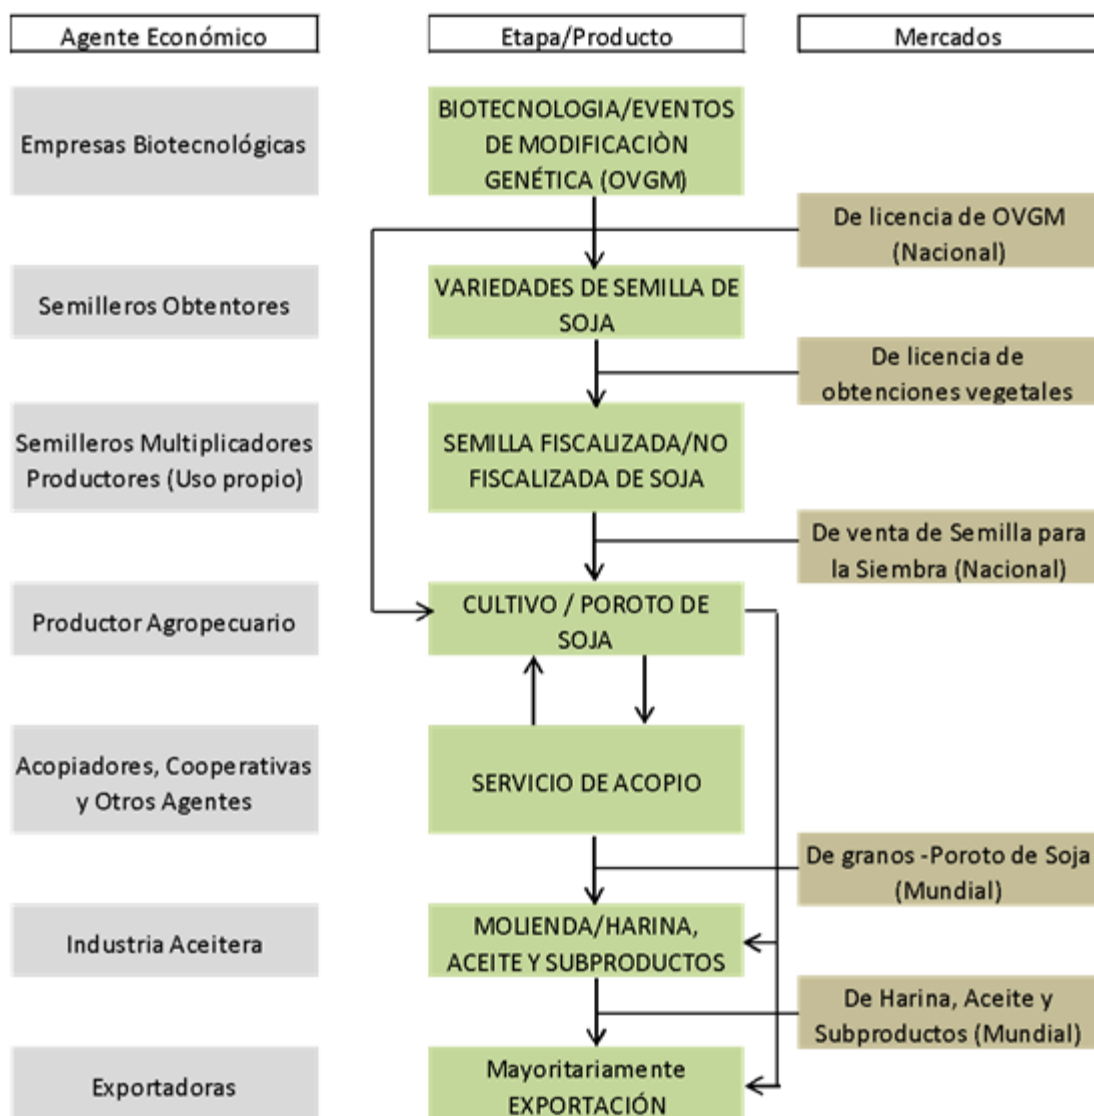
Agente Económico

Etapa/Producto

Mercados

Empresas Biotecnológicas

BIOTECNOLOGIA/EVENTOS DE MODIFICACIÒN GENÉTICA (OVGM)

De licencia de OVGM (Nacional)

Semilleros Obtentores

VARIEDADES DE SEMILLA DE SOJA

De licencia de obtenciones vegetales

Semilleros Multiplicadores Productores (Uso propio)

SEMILLA FISCALIZADA/NO FISCALIZADA DE SOJA

De venta de Semilla para la Siembra (Nacional)

Productor Agropecuario

CULTIVO / POROTO DE SOJA

Acopiadores, Cooperativas y Otros Agentes

SERVICIO DE ACOPIO

De granos -Poroto de Soja (Mundial)

Industria Aceitera

MOLIENDA/HARINA, ACEITE Y SUBPRODUCTOS

De Harina, Aceite y Subproductos (Mundial)

Exportadoras

Mayoritariamente EXPORTACIÓN